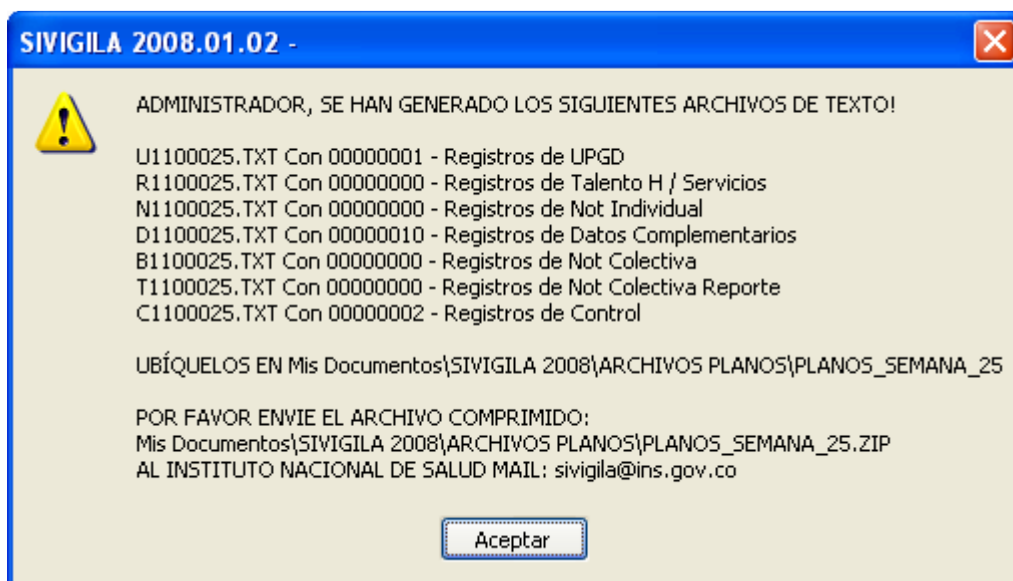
SIVIGILA 2008.01.02 -

ADMINISTRADOR, SE HAN GENERADO LOS SIGUIENTES ARCHIVOS DE TEXTO!

U1100025.TXT Con 00000001 - Registros de UPGD
R1100025.TXT Con 00000000 - Registros de Talento H / Servicios
N1100025.TXT Con 00000000 - Registros de Not Individual
D1100025.TXT Con 00000010 - Registros de Datos Complementarios
B1100025.TXT Con 00000000 - Registros de Not Colectiva
T1100025.TXT Con 00000000 - Registros de Not Colectiva Reporte
C1100025.TXT Con 00000002 - Registros de Control

UBÍQUELOS EN Mis Documentos\SIVIGILA 2008\ARCHIVOS PLANOS\PLANOS_SEMANA_25

POR FAVOR ENVIE EL ARCHIVO COMPRIMIDO:
Mis Documentos\SIVIGILA 2008\ARCHIVOS PLANOS\PLANOS_SEMANA_25.ZIP
AL INSTITUTO NACIONAL DE SALUD MAIL: sivigila@ins.gov.co

Aceptar